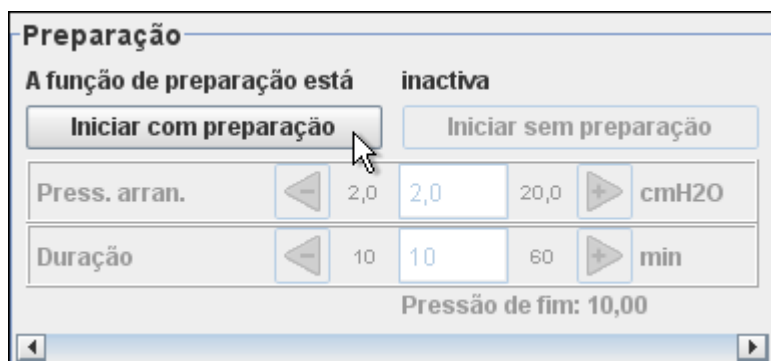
Preparação

A função de preparação está inactiva

Iniciar com preparação

Iniciar sem preparação

| Press. arran. | 2,0 | 2,0 | 20,0 | cmH2O |
|---|---|---|---|---|
| Duração | 10 | 10 | 60 | min |

Pressão de fim: 10,00